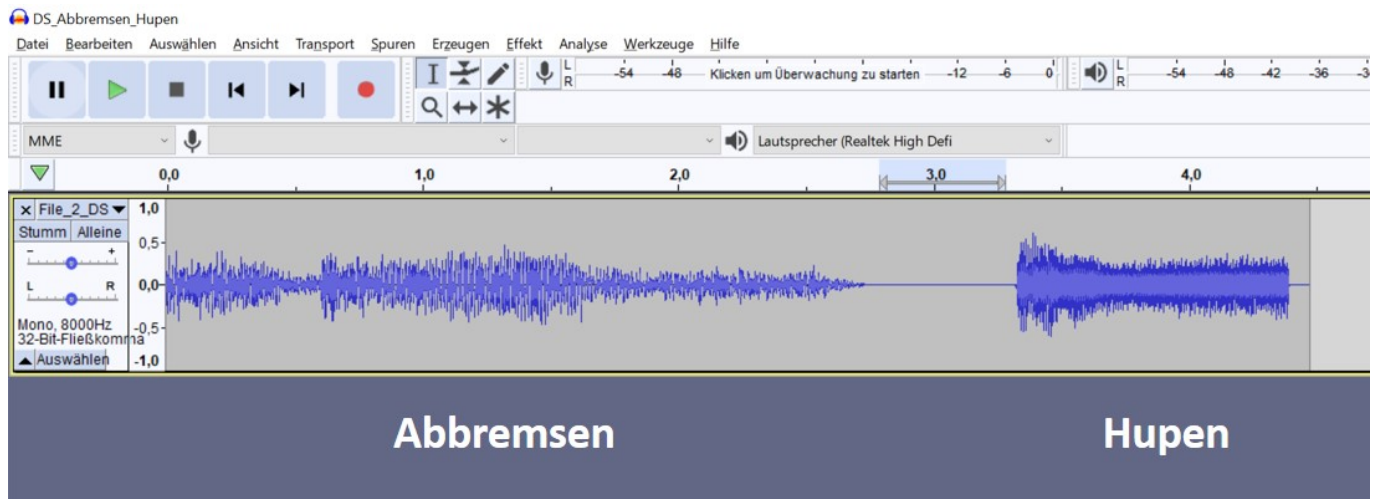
DS_Abbremsen_Hupen

Datei Bearbeiten Auswählen Ansicht Transport Spuren Erzeugen Effekt Analyse Werkzeuge Hilfe

L R -54 -48 Klicken um Überwachung zu starten -12 -6 0 L R -54 -48 -42 -36 -3

MME Lautsprecher (Realtek High Defi

0,0 1,0 2,0 3,0 4,0

× File_2_DS 1,0
Stumm Alleine 0,5
- +
L R 0,0
Mono, 8000Hz -0,5
32-Bit-Fließkomma
Auswählen -1,0

Abbremsen

Hupen